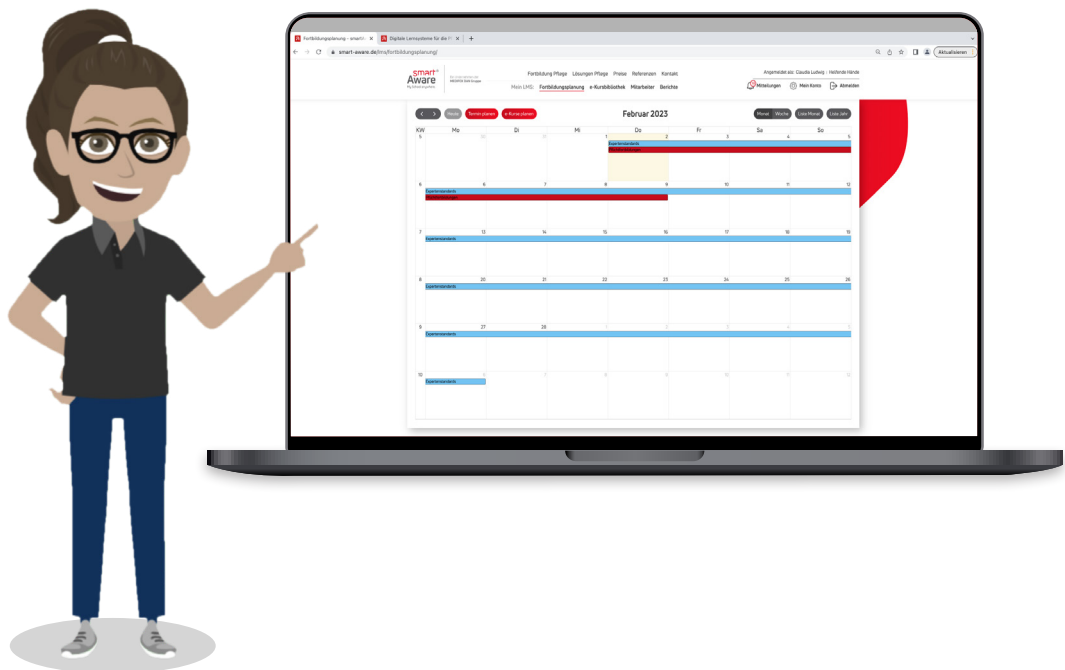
Fortbildungsplanung – smartA ×
Digitale Lernsysteme für die P ×
smart-aware.de/lms/fortbildungsplanung/
Aktualisieren

smart Aware

Fortbildung Pflege Lösungen Pflege Preise Referenzen Kontakt
Mein LMS Fortbildungsplanung e-Kursbibliothek Mitarbeiter Berichte
Angemeldet als: Claudia Ludwig – Helfende Hände
Mitteilungen Mein Konto Abmelden

Heute Termin planen e-Kurse planen
Februar 2023
Monat Woche Liste Monat Liste Jahr

| KW | Mo | Di | Mi | Do | Fr | Sa | So |
|---|---|---|---|---|---|---|---|
| 5 | 30 | 31 | 1 | 2 | 3 | 4 | 5 |
| 6 | 6 | 7 | 8 | 9 | 10 | 11 | 12 |
| 7 | 13 | 14 | 15 | 16 | 17 | 18 | 19 |
| 8 | 20 | 21 | 22 | 23 | 24 | 25 | 26 |
| 9 | 27 | 28 | 1 | 2 | 3 | 4 | 5 |
| 10 | 6 | 7 | 8 | 9 | 10 | 11 | 12 |

Expertenstandards
Expertenstandards
Expertenstandards
Expertenstandards
Expertenstandards
Expertenstandards